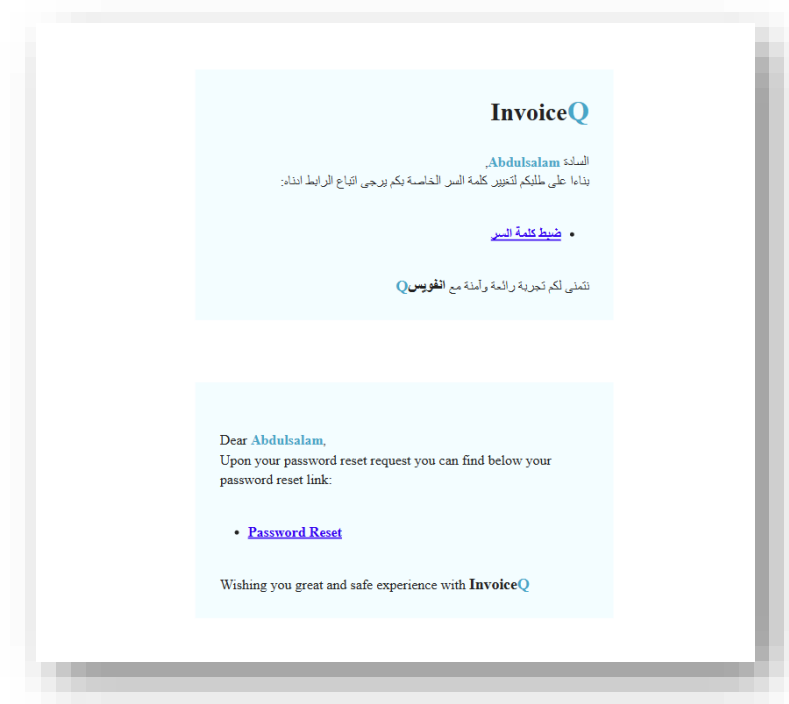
InvoiceQ

السادة Abdulsalam،
بناءا على طلبكم لتغيير كلمة السر الخاصة بكم يرجى اتباع الرابط ادناه:

• ضبط كلمة السر

نتمنى لكم تجربة رائعة وآمنة مع انفويسQ

Dear Abdulsalam,
Upon your password reset request you can find below your password reset link:

• Password Reset

Wishing you great and safe experience with InvoiceQ